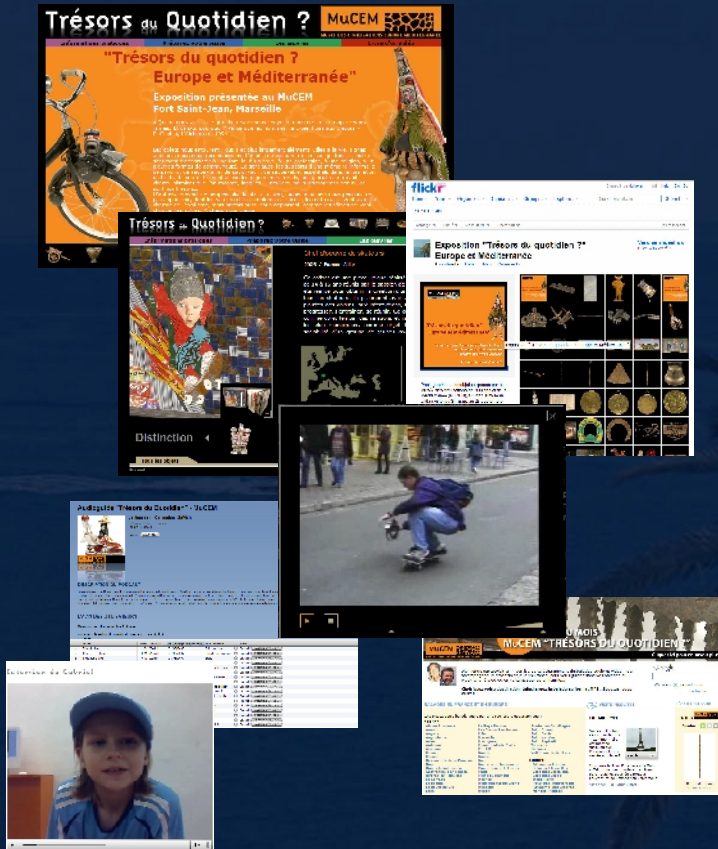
Trésors du Quotidien ? MuCEM

"Trésors du quotidien ? Europe et Méditerranée"

Exposition présentée au MuCEM Fort Saint-Jean, Marseille

Trésors du Quotidien ?

Distinction

flickr

Exposition "Trésors du quotidien ?" Europe et Méditerranée

Audioguide "Trésors du Quotidien" - MuCEM

Interview de Gabriel

MuCEM "TRÉSORS DU QUOTIDIEN"